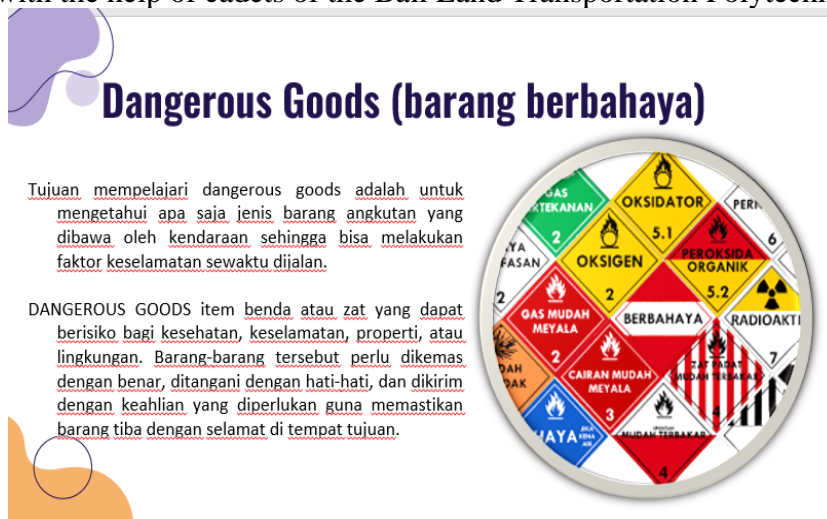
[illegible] the help of cadets of the Bali Land Transportation Polytechn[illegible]

Dangerous Goods (barang berbahaya)

Tujuan mempelajari dangerous goods adalah untuk mengetahui apa saja jenis barang angkutan yang dibawa oleh kendaraan sehingga bisa melakukan faktor keselamatan sewaktu dijalan.

DANGEROUS GOODS item benda atau zat yang dapat berisiko bagi kesehatan, keselamatan, properti, atau lingkungan. Barang-barang tersebut perlu dikemas dengan benar, ditangani dengan hati-hati, dan dikirim dengan keahlian yang diperlukan guna memastikan barang tiba dengan selamat di tempat tujuan.

GAS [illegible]RTEKANAN
2
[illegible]YA
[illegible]FASAN
OKSIDATOR
5.1
PER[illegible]
6
OKSIGEN
2
PEROKSIDA ORGANIK
5.2
GAS MUDAH MEYALA
2
BERBAHAYA
RADIOAKTI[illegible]
7
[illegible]DAH
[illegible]DAK
CAIRAN MUDAH MEYALA
3
ZAT PADAT MUDAH TERBAKAR
4
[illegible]AYA
MUDAH TERBAKAR
4